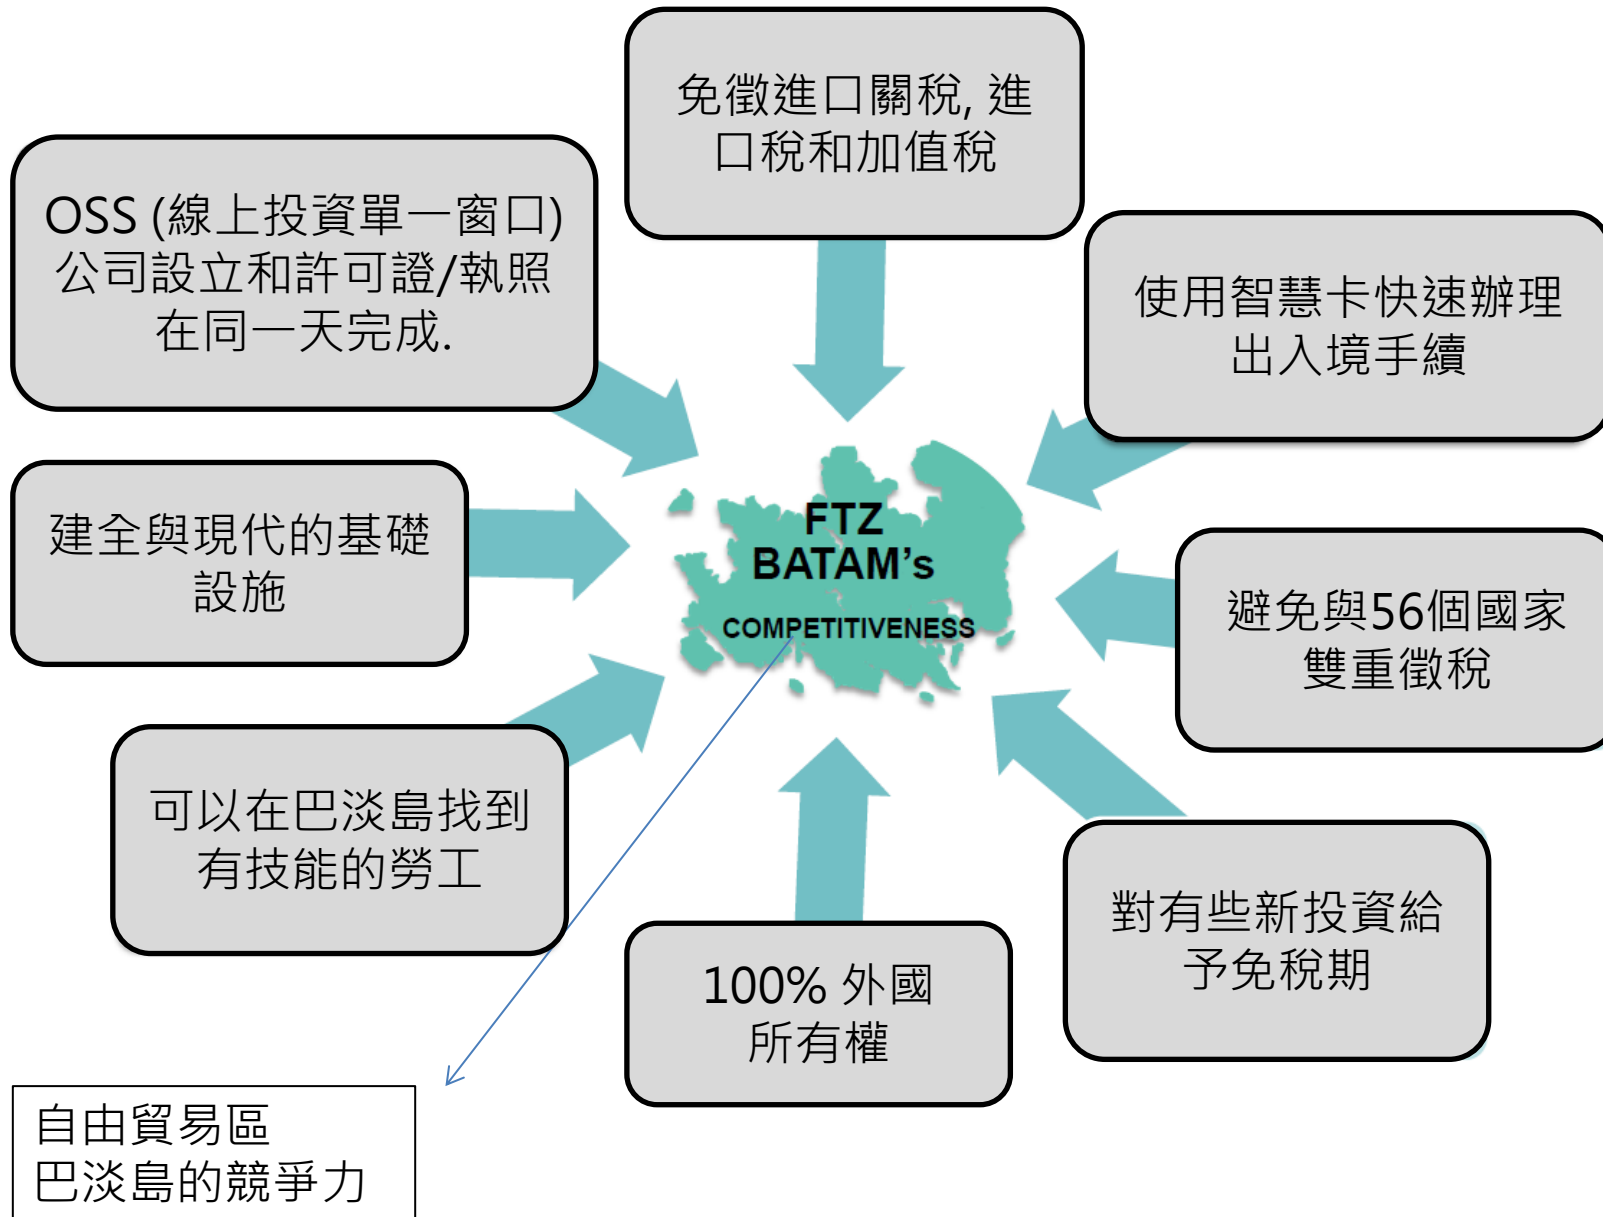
免徵進口關稅, 進口稅和加值稅

OSS (線上投資單一窗口) 公司設立和許可證/執照在同一天完成.

使用智慧卡快速辦理出入境手續

建全與現代的基礎設施

FTZ BATAM's COMPETITIVENESS

避免與56個國家雙重徵稅

可以在巴淡島找到有技能的勞工

對有些新投資給予免稅期

100% 外國所有權

自由貿易區
巴淡島的競爭力